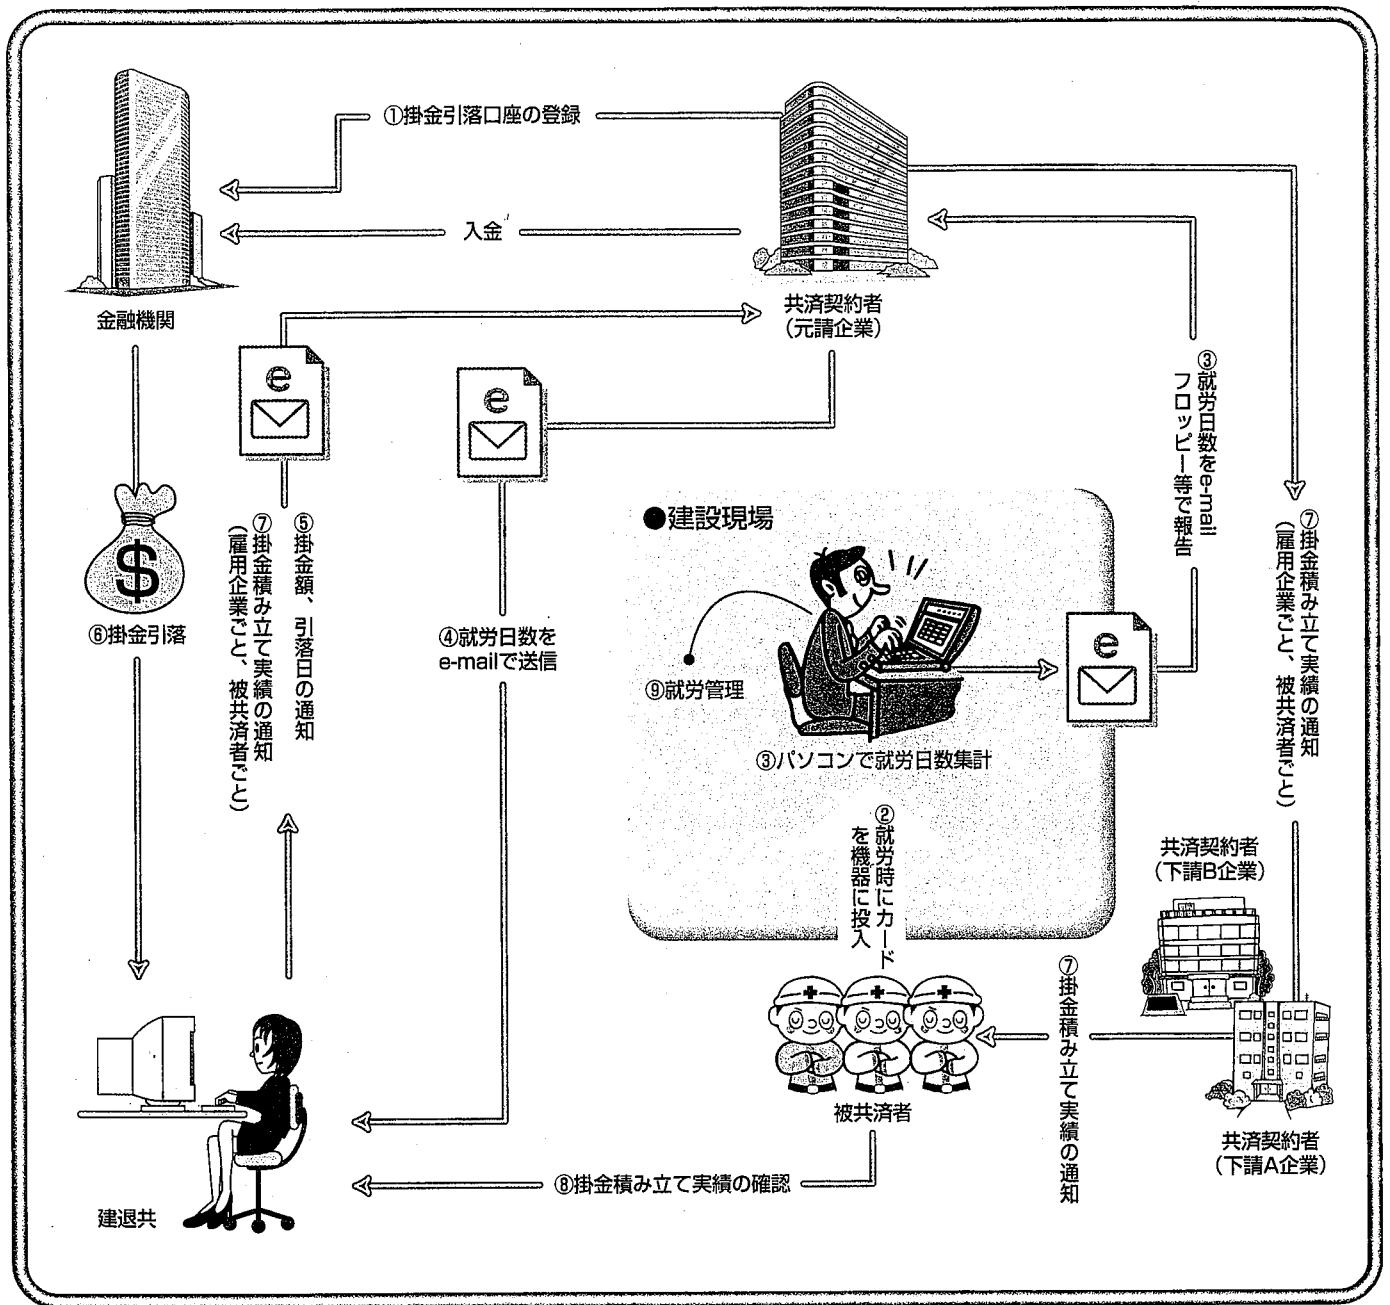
①掛金引落口座の登録

入金

金融機関

共済契約者
(元請企業)

③就労日数をe-mail
フロッピー等で報告

⑦掛金積み立て実績の通知
(雇用企業ごと、被共済者ごと)

⑦掛金積み立て実績の通知
(雇用企業ごと、被共済者ごと)

⑤掛金額、引落日の通知

④就労日数を
e-mailで送信

●建設現場

⑥掛金引落

⑨就労管理

③パソコンで就労日数集計

②就労時にカード
を機器に投入

共済契約者
(下請B企業)

⑦掛金積み立て実績の通知

被共済者

共済契約者
(下請A企業)

⑧掛金積み立て実績の確認

建退共